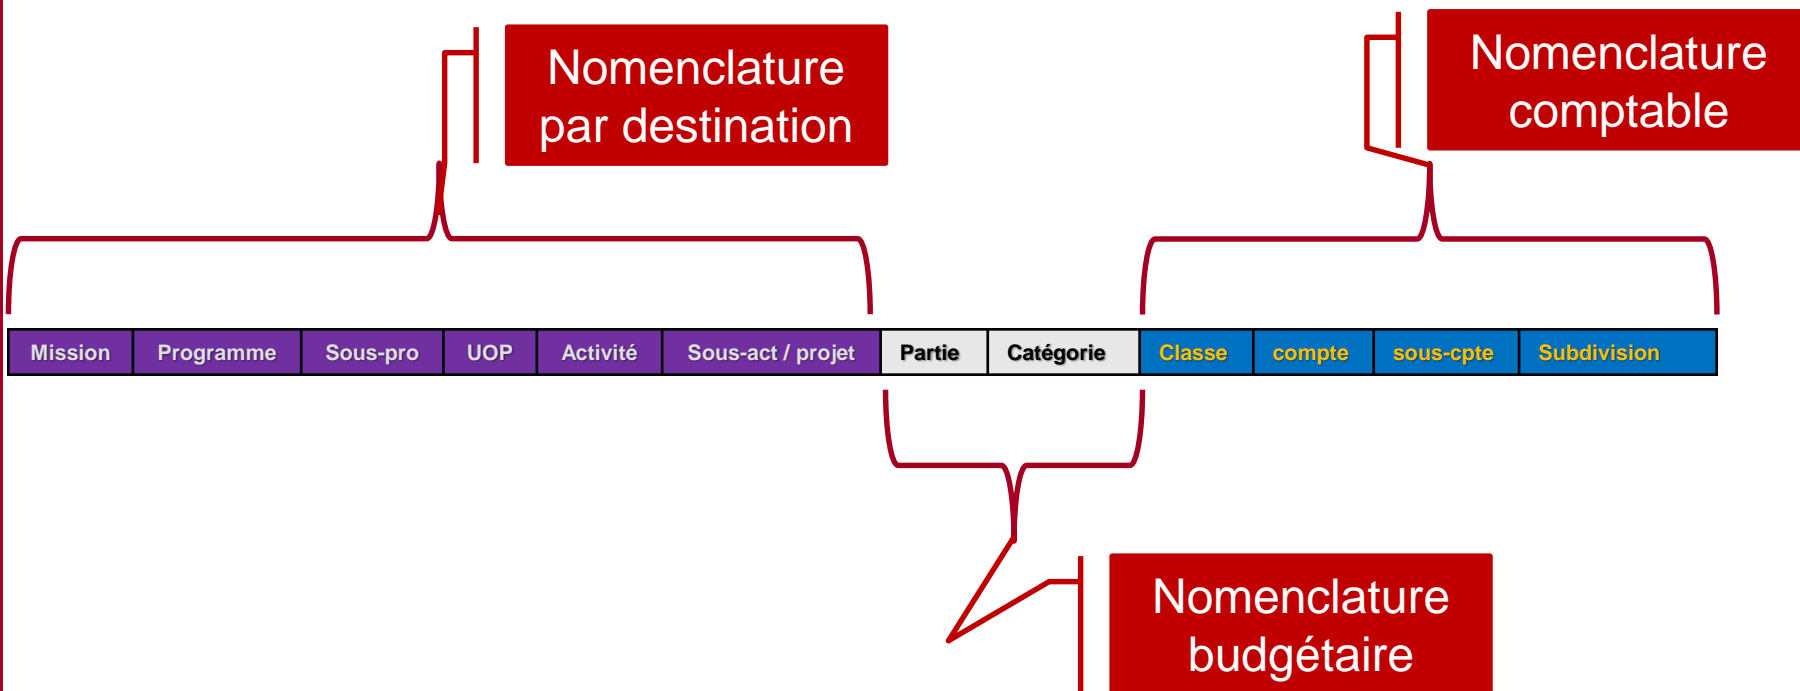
Nomenclature par destination

Nomenclature comptable

| Mission | Programme | Sous-pro | UOP | Activité | Sous-act / projet | Partie | Catégorie | Classe | compte | sous-cpte | Subdivision |
|---|---|---|---|---|---|---|---|---|---|---|---|

Nomenclature budgétaire